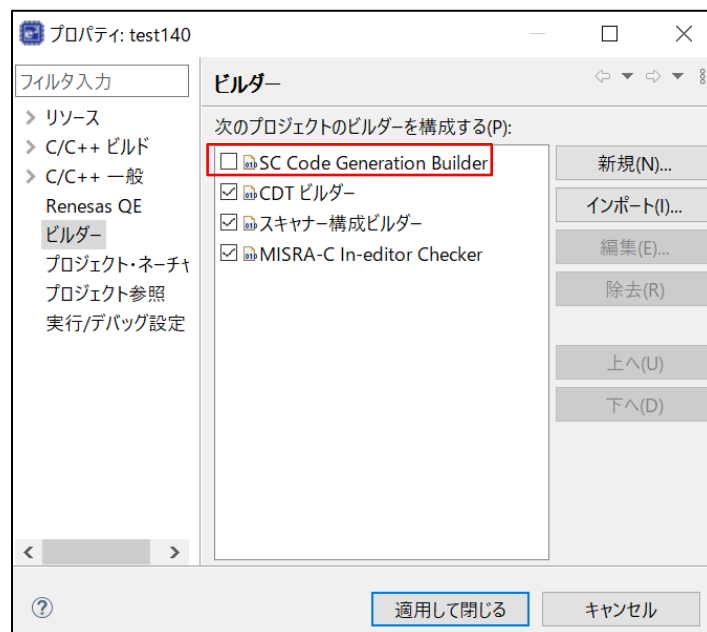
プロパティ: test140

フィルタ入力

> リソース
> C/C++ ビルド
> C/C++ 一般
Renesas QE
ビルダー
プロジェクト・ネーチャ
プロジェクト参照
実行/デバッグ設定

ビルダー

次のプロジェクトのビルダーを構成する(P):

☐ SC Code Generation Builder
☑ CDT ビルダー
☑ スキャナー構成ビルダー
☑ MISRA-C In-editor Checker

新規(N)...
インポート(I)...
編集(E)...
除去(R)
上へ(U)
下へ(D)

?
適用して閉じる
キャンセル